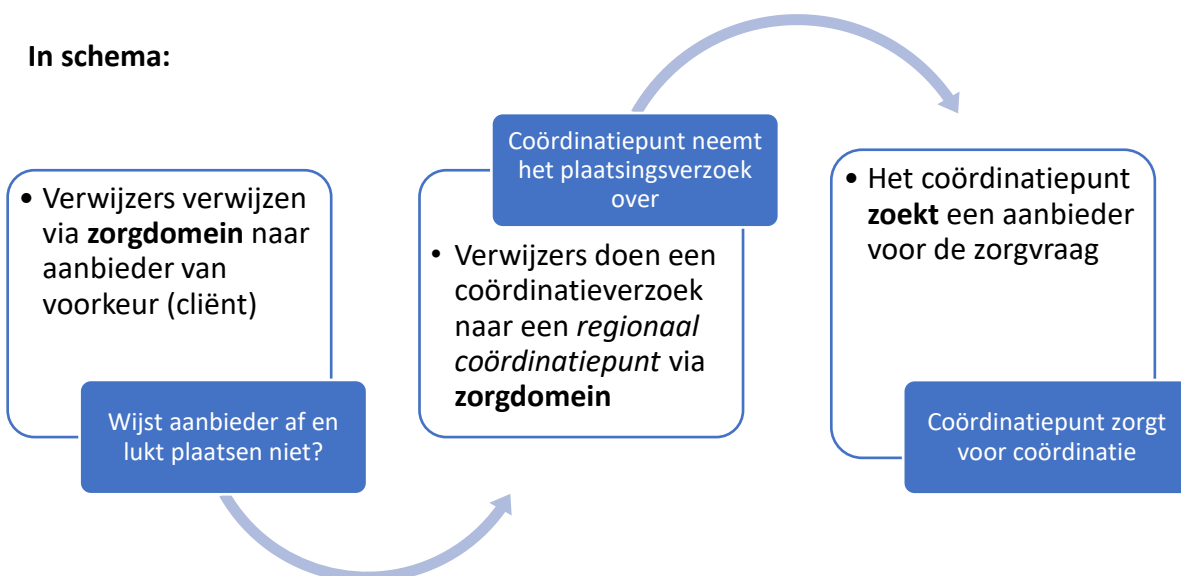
**In schema:**

• Verwijzers verwijzen via **zorgdomein** naar aanbieder van voorkeur (cliënt)

Wijst aanbieder af en lukt plaatsen niet?

Coördinatiepunt neemt het plaatsingsverzoek over

• Verwijzers doen een coördinatieverzoek naar een *regionaal coördinatiepunt* via **zorgdomein**

• Het coördinatiepunt **zoekt** een aanbieder voor de zorgvraag

Coördinatiepunt zorgt voor coördinatie